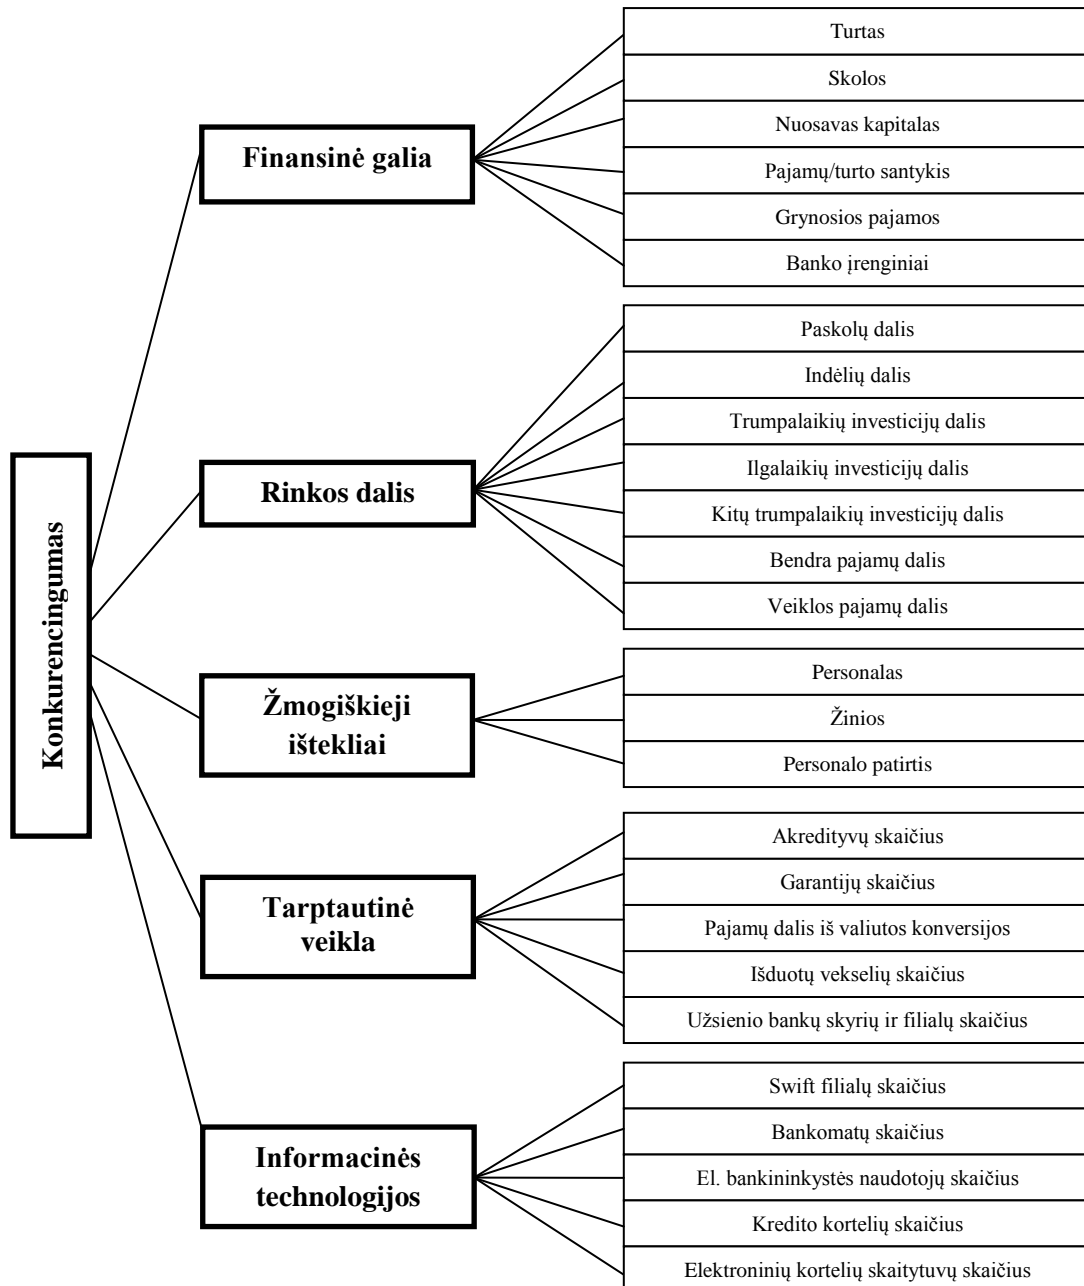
Konkurencingumas

Finansinė galia

Turtas
Skolos
Nuosavas kapitalas
Pajamų/turto santykis
Grynosios pajamos
Banko įrenginiai

Rinkos dalis

Paskolų dalis
Indėlių dalis
Trumpalaikių investicijų dalis
Ilgalaikių investicijų dalis
Kitų trumpalaikių investicijų dalis
Bendra pajamų dalis
Veiklos pajamų dalis

Žmogiškieji ištekliai

Personalas
Žinios
Personalo patirtis

Tarptautinė veikla

Akredityvų skaičius
Garantijų skaičius
Pajamų dalis iš valiutos konversijos
Išduotų vekselių skaičius
Užsienio bankų skyrių ir filialų skaičius

Informacinės technologijos

Swift filialų skaičius
Bankomatų skaičius
El. bankininkystės naudotojų skaičius
Kredito kortelių skaičius
Elektroninių kortelių skaitytuvų skaičius